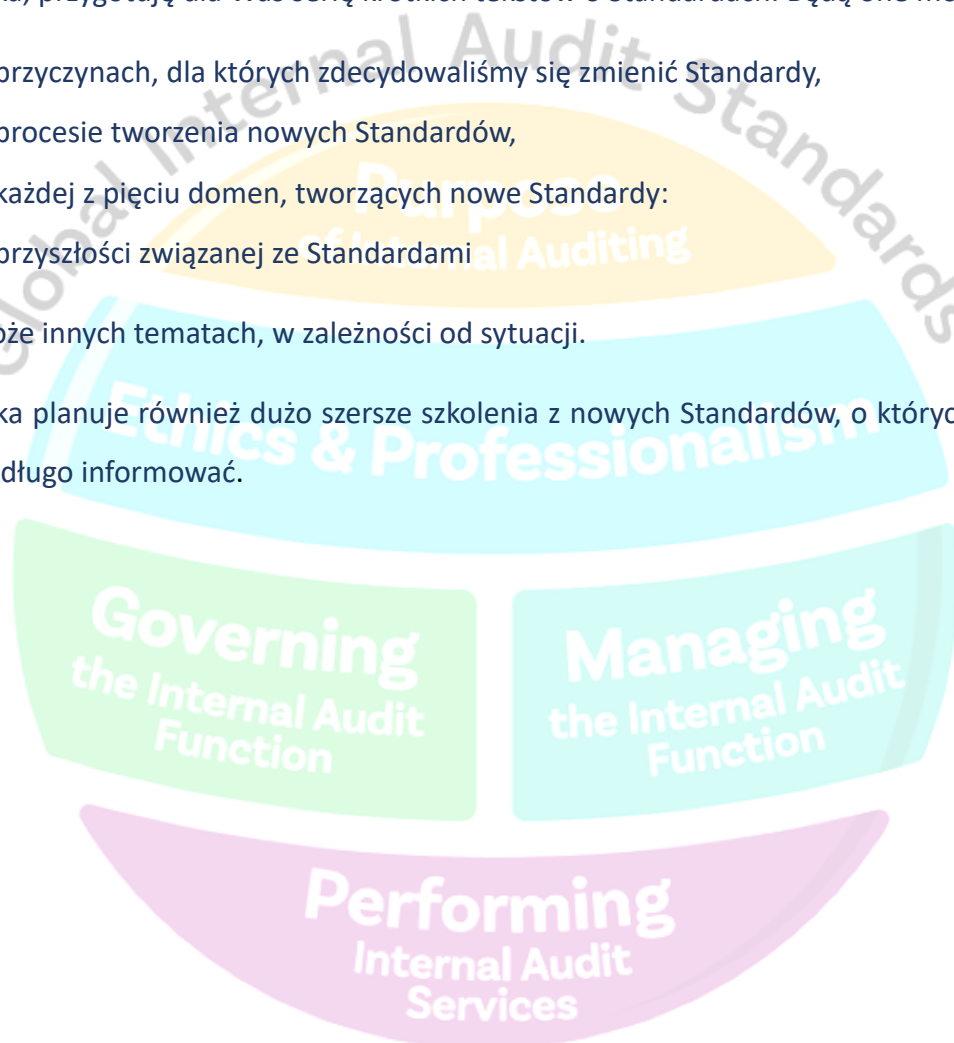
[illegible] przygotują dla Was serię krótkich tekstów o Standardach. Będą one mo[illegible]

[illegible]przyczynach, dla których zdecydowaliśmy się zmienić Standardy,

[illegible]procesie tworzenia nowych Standardów,

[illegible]każdej z pięciu domen, tworzących nowe Standardy:

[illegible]przyszłości związanej ze Standardami

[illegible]że innych tematach, w zależności od sytuacji.

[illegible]ka planuje również dużo szersze szkolenia z nowych Standardów, o któryc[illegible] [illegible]długo informować.

Global Internal Audit Standards

Purpose of Internal Auditing

Ethics & Professionalism

Governing the Internal Audit Function

Managing the Internal Audit Function

Performing Internal Audit Services